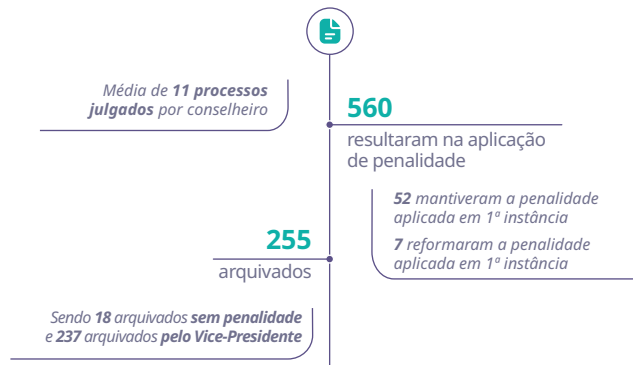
Média de **11 processos julgados** por conselheiro

560
resultaram na aplicação de penalidade

52 mantiveram a penalidade aplicada em 1ª instância

7 reformaram a penalidade aplicada em 1ª instância

255
arquivados

Sendo **18** arquivados **sem penalidade** e **237** arquivados **pelo Vice-Presidente**